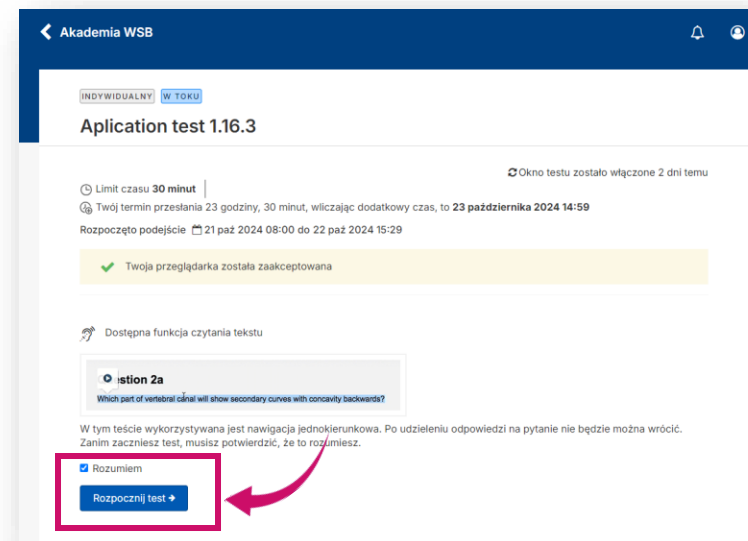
Akademia WSB

INDYWIDUALNY W TOKU

Aplication test 1.16.3

Okno testu zostało włączone 2 dni temu

Limit czasu **30 minut**

Twój termin przesłania 23 godziny, 30 minut, wliczając dodatkowy czas, to **23 października 2024 14:59**

Rozpoczęto podejście 21 paź 2024 08:00 do 22 paź 2024 15:29

Twoja przeglądarka została zaakceptowana

Dostępna funkcja czytania tekstu

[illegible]estion 2a

Which part of vertebral canal will show secondary curves with concavity backwards?

W tym teście wykorzystywana jest nawigacja jednokierunkowa. Po udzieleniu odpowiedzi na pytanie nie będzie można wrócić. Zanim zaczniesz test, musisz potwierdzić, że to rozumiesz.

Rozumiem

Rozpocznij test